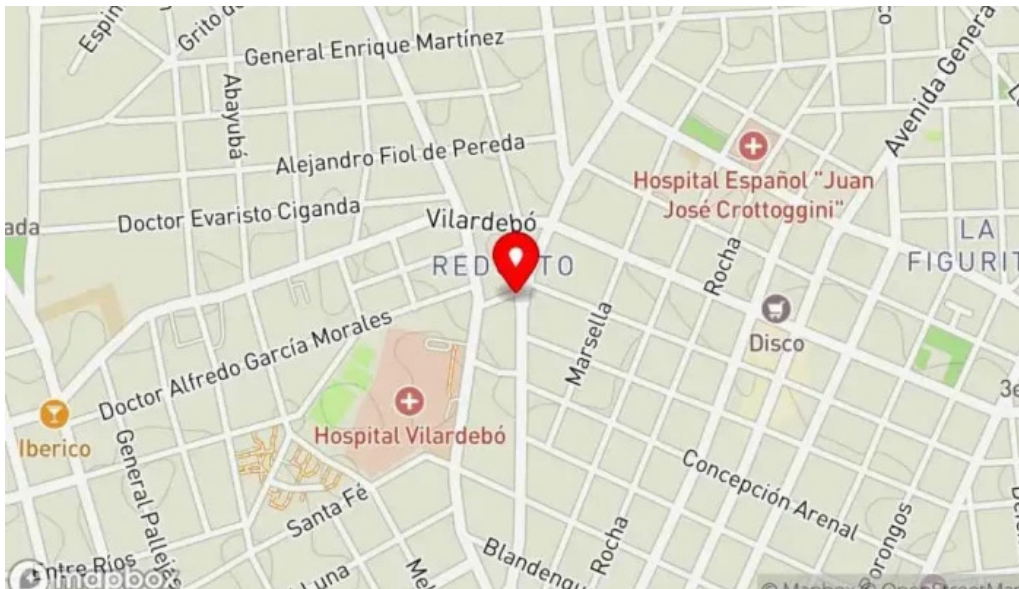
Espin
Grito de
General Enrique Martínez
Abayubá
Alejandro Fiol de Pereda
Hospital Español "Juan José Crottoggini"
Avenida Genera
Doctor Evaristo Ciganda
ada
Vilardebó
RED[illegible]TO
LA
FIGURIT
Rocha
Marsella
Disco
Doctor Alfredo García Morales
Iberico
General Pallejá
Hospital Vilardebó
Concepción Arenal
Santa Fé
Entre Ríos
Luna
Blandengu
Rocha
Gorongos
3e
mapbox
© Mapbox © OpenStreetMap